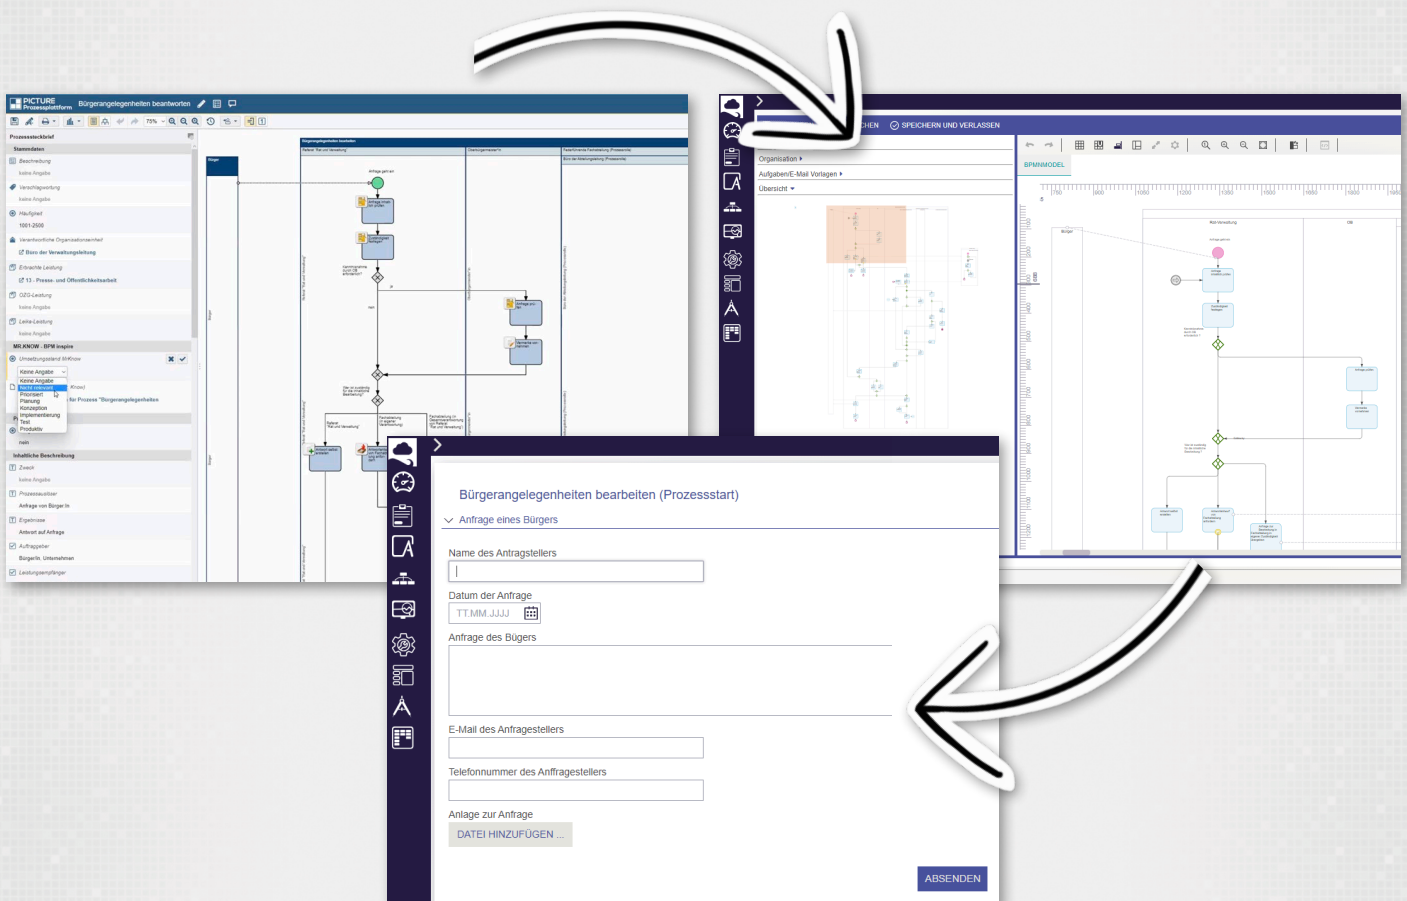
PICTURE Prozessplattform

Bürgerangelegenheiten beantworten

Prozesssteckbrief

Stammdaten

Beschreibung

keine Angabe

Verschlagwortung

keine Angabe

Häufigkeit

1001-2500

Verantwortliche Organisationseinheit

Büro der Verwaltungsleitung

Erbrachte Leistung

13 - Presse- und Öffentlichkeitsarbeit

OZG-Leistung

keine Angabe

Leika-Leistung

keine Angabe

MR.KNOW - BPM Inspire

Umsetzungsstand MrKnow

Keine Angabe

Keine Angabe
Nicht relevant
Priorisiert
Planung
Konzeption
Implementierung
Test
Produktiv

für Prozess "Bürgerangelegenheiten

nein

Inhaltliche Beschreibung

Zweck

keine Angabe

Prozessauslöser

Anfrage von Bürger:in

Ergebnisse

Antwort auf Anfrage

Auftraggeber

Bürger:in, Unternehmen

Leistungsempfänger

Anfrage geht ein

Bürger

SPEICHERN UND VERLASSEN

Organisation

Aufgaben/E-Mail Vorlagen

Übersicht

BPMNMODEL

Bürgerangelegenheiten bearbeiten (Prozessstart)

Anfrage eines Bürgers

Name des Antragstellers

Datum der Anfrage

TT.MM.JJJJ

Anfrage des Bügers

E-Mail des Anfragestellers

Telefonnummer des Anfragestellers

Anlage zur Anfrage

DATEI HINZUFÜGEN ...

ABSENDEN